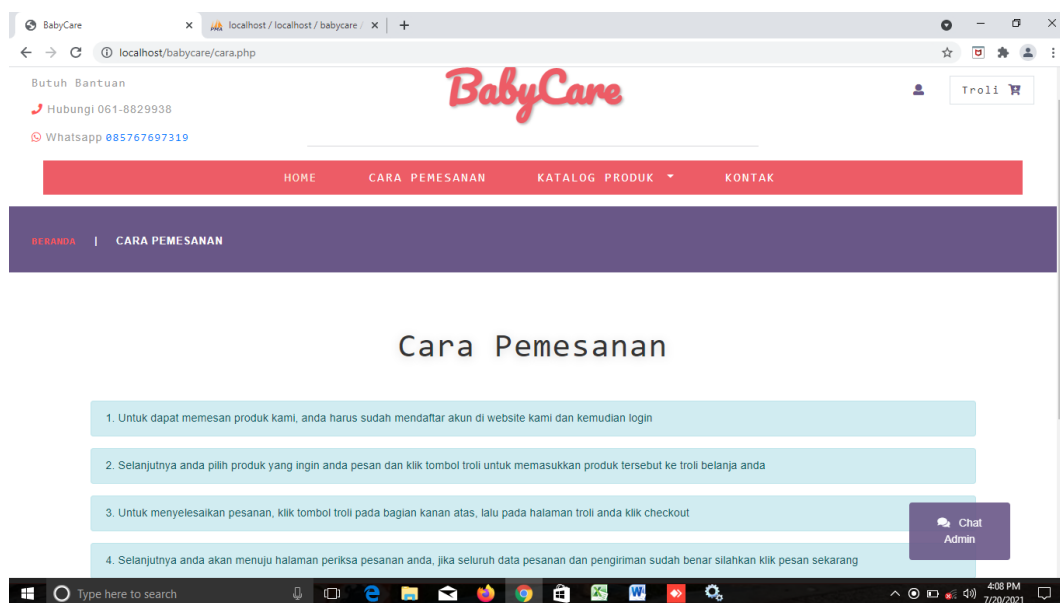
BabyCare
localhost / localhost / babycare /
localhost/babycare/cara.php

Butuh Bantuan
Hubungi 061-8829938
Whatsapp 085767697319

BabyCare

Troli

HOME CARA PEMESANAN KATALOG PRODUK KONTAK

BERANDA | CARA PEMESANAN

Cara Pemesanan

1. Untuk dapat memesan produk kami, anda harus sudah mendaftar akun di website kami dan kemudian login

2. Selanjutnya anda pilih produk yang ingin anda pesan dan klik tombol troli untuk memasukkan produk tersebut ke troli belanja anda

3. Untuk menyelesaikan pesanan, klik tombol troli pada bagian kanan atas, lalu pada halaman troli anda klik checkout

4. Selanjutnya anda akan menuju halaman periksa pesanan anda, jika seluruh data pesanan dan pengiriman sudah benar silahkan klik pesan sekarang

Chat Admin

Type here to search
4:08 PM
7/20/2021